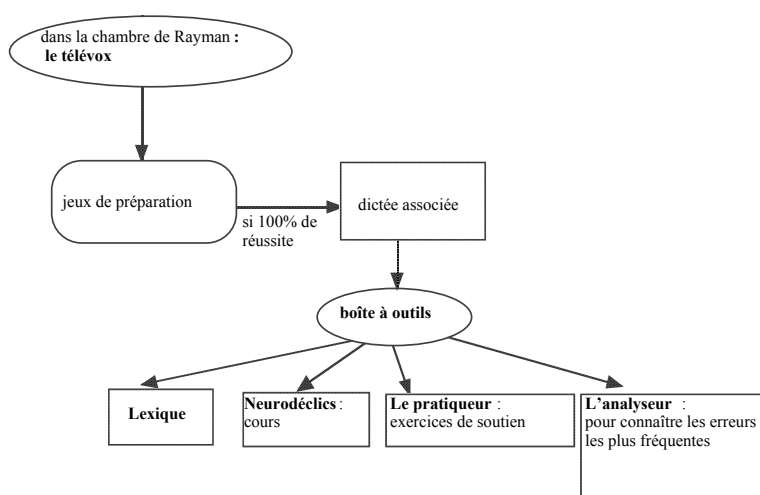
dans la chambre de Rayman : **le télévox**

jeux de préparation

si 100% de réussite

dictée associée

**boîte à outils**

**Lexique**

**Neurodéclics** : cours

**Le pratiqueur** : exercices de soutien

**L'analyseur** : pour connaître les erreurs les plus fréquentes